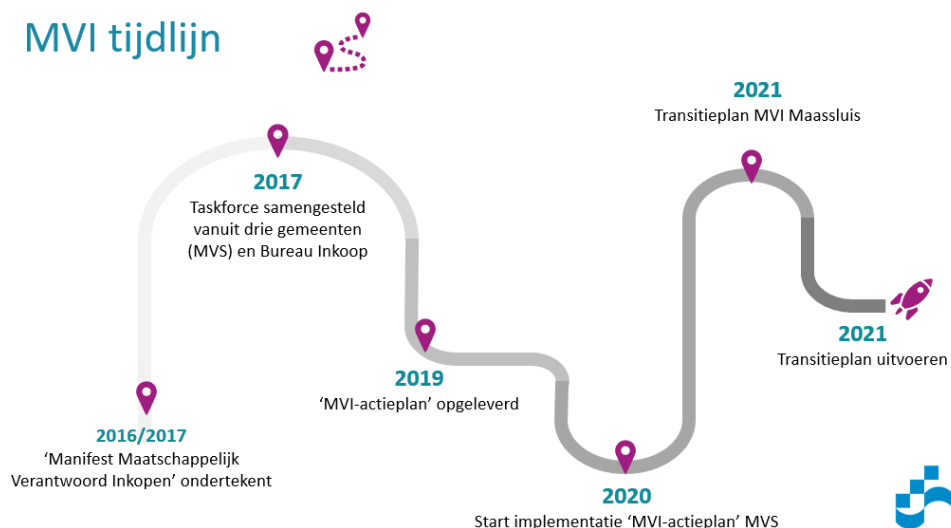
MVI tijdlijn

2016/2017
'Manifest Maatschappelijk Verantwoord Inkopen' ondertekent

2017
Taskforce samengesteld vanuit drie gemeenten (MVS) en Bureau Inkoop

2019
'MVI-actieplan' opgeleverd

2020
Start implementatie 'MVI-actieplan' MVS

2021
Transitieplan MVI Maassluis

2021
Transitieplan uitvoeren